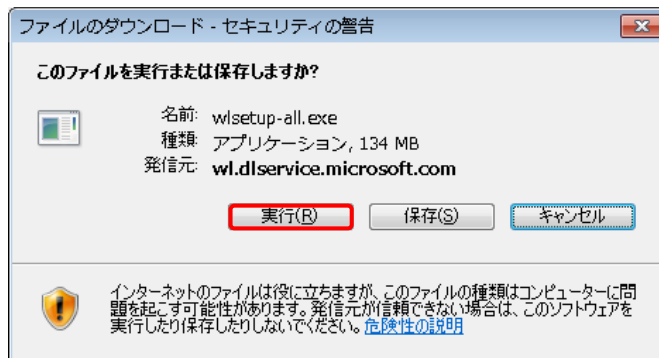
ファイルのダウンロード - セキュリティの警告

このファイルを実行または保存しますか?

名前: wlsetup-all.exe
種類: アプリケーション, 134 MB
発信元: wl.dlservice.microsoft.com

実行(R)　保存(S)　キャンセル

インターネットのファイルは役に立ちますが、このファイルの種類はコンピューターに問題を起こす可能性があります。発信元が信頼できない場合は、このソフトウェアを実行したり保存したりしないでください。危険性の説明